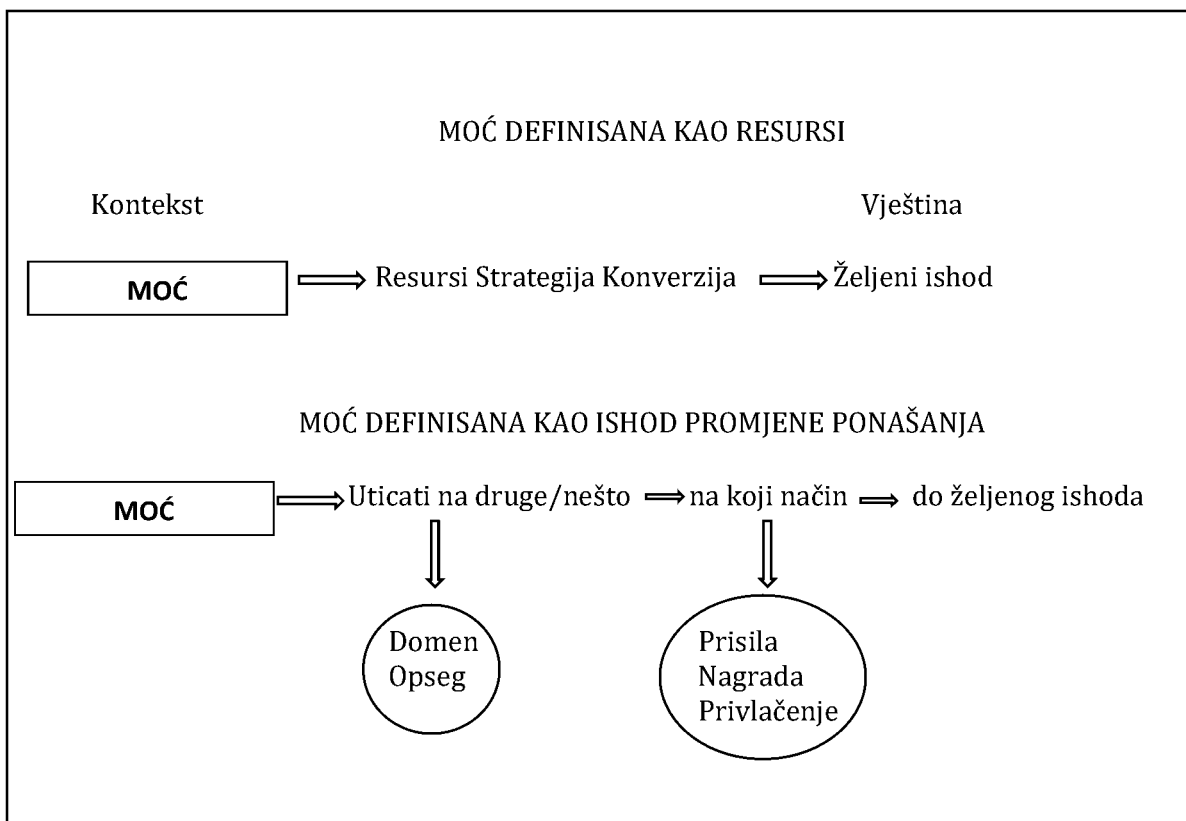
MOĆ DEFINISANA KAO RESURSI

Kontekst

Vještina

MOĆ

Resursi Strategija Konverzija

Željeni ishod

MOĆ DEFINISANA KAO ISHOD PROMJENE PONAŠANJA

MOĆ

Uticati na druge/nešto

na koji način

do željenog ishoda

Domen
Opseg

Prisila
Nagrada
Privlačenje